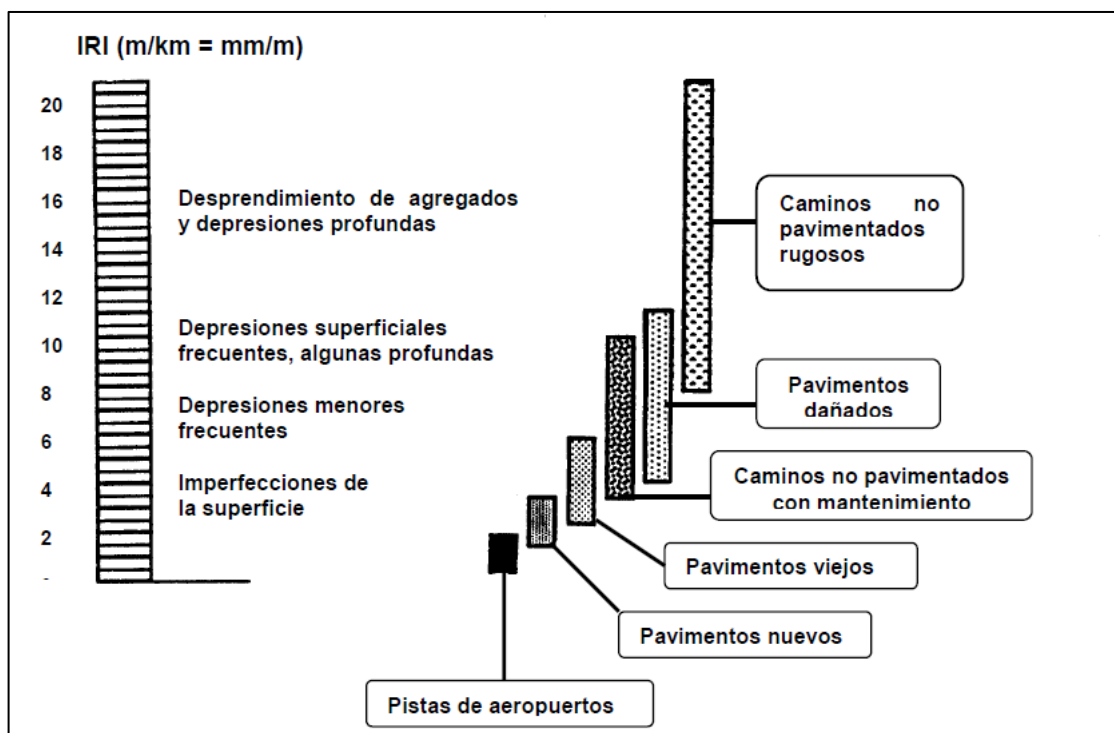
IRI (m/km = mm/m)

20
18
16
14
12
10
8
6
4
2
-

Desprendimiento de agregados y depresiones profundas

Depresiones superficiales frecuentes, algunas profundas

Depresiones menores frecuentes

Imperfecciones de la superficie

Caminos no pavimentados rugosos

Pavimentos dañados

Caminos no pavimentados con mantenimiento

Pavimentos viejos

Pavimentos nuevos

Pistas de aeropuertos